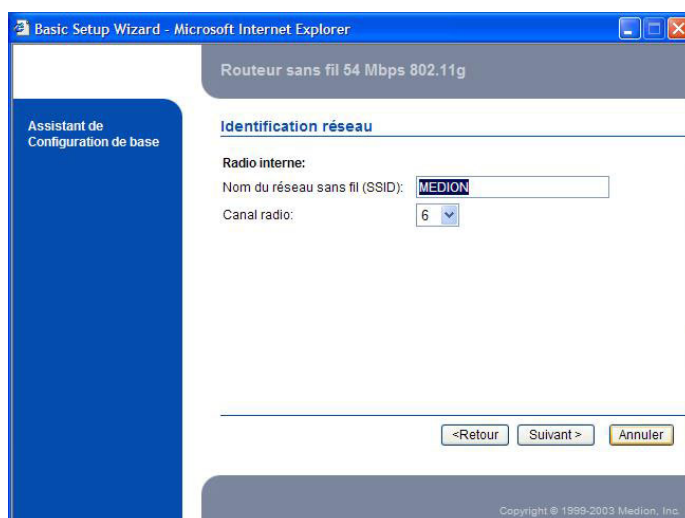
Basic Setup Wizard - Microsoft Internet Explorer

Routeur sans fil 54 Mbps 802.11g

Assistant de Configuration de base

Identification réseau

Radio interne:

Nom du réseau sans fil (SSID): MEDION

Canal radio: 6

<Retour Suivant > Annuler

Copyright © 1999-2003 Medion, Inc.